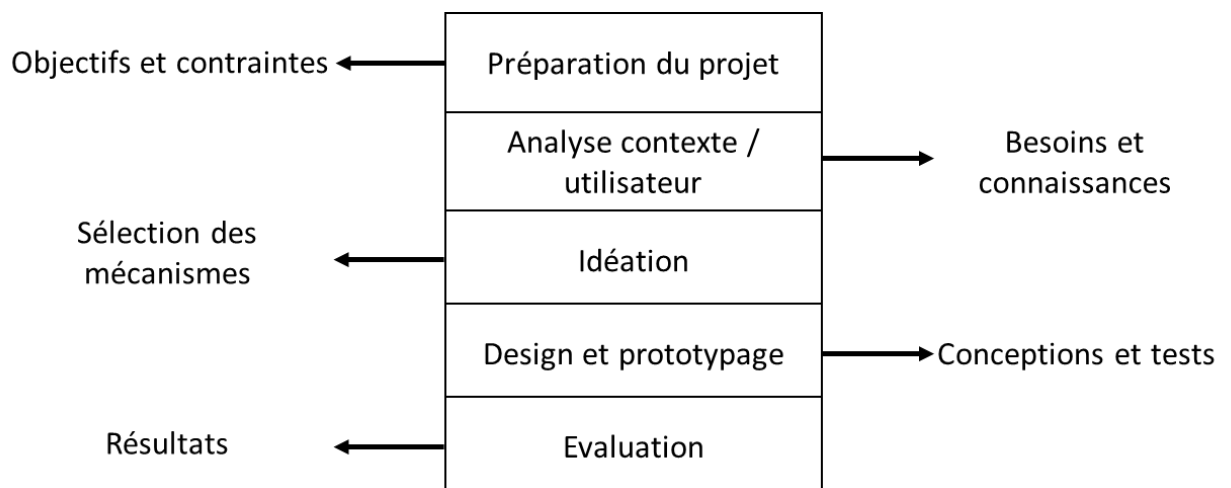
Objectifs et contraintes
Préparation du projet

Analyse contexte / utilisateur
Besoins et connaissances

Sélection des mécanismes
Idéation

Design et prototypage
Conceptions et tests

Résultats
Evaluation